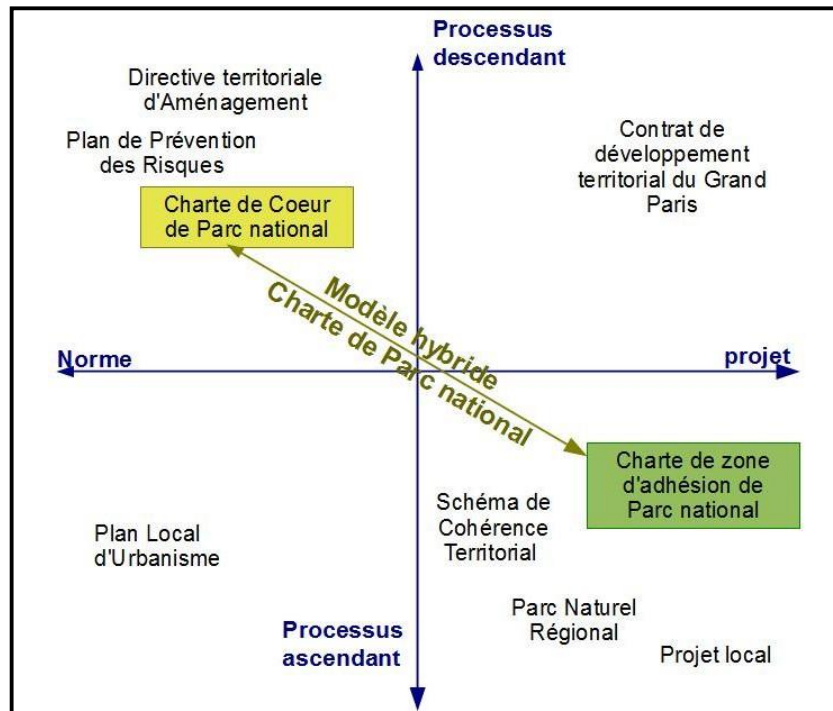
Processus descendant

Directive territoriale d'Aménagement

Plan de Prévention des Risques

Contrat de développement territorial du Grand Paris

Charte de Coeur de Parc national

Modèle hybride
Charte de Parc national

Norme

projet

Charte de zone d'adhésion de Parc national

Schéma de Cohérence Territorial

Plan Local d'Urbanisme

Parc Naturel Régional

Processus ascendant

Projet local